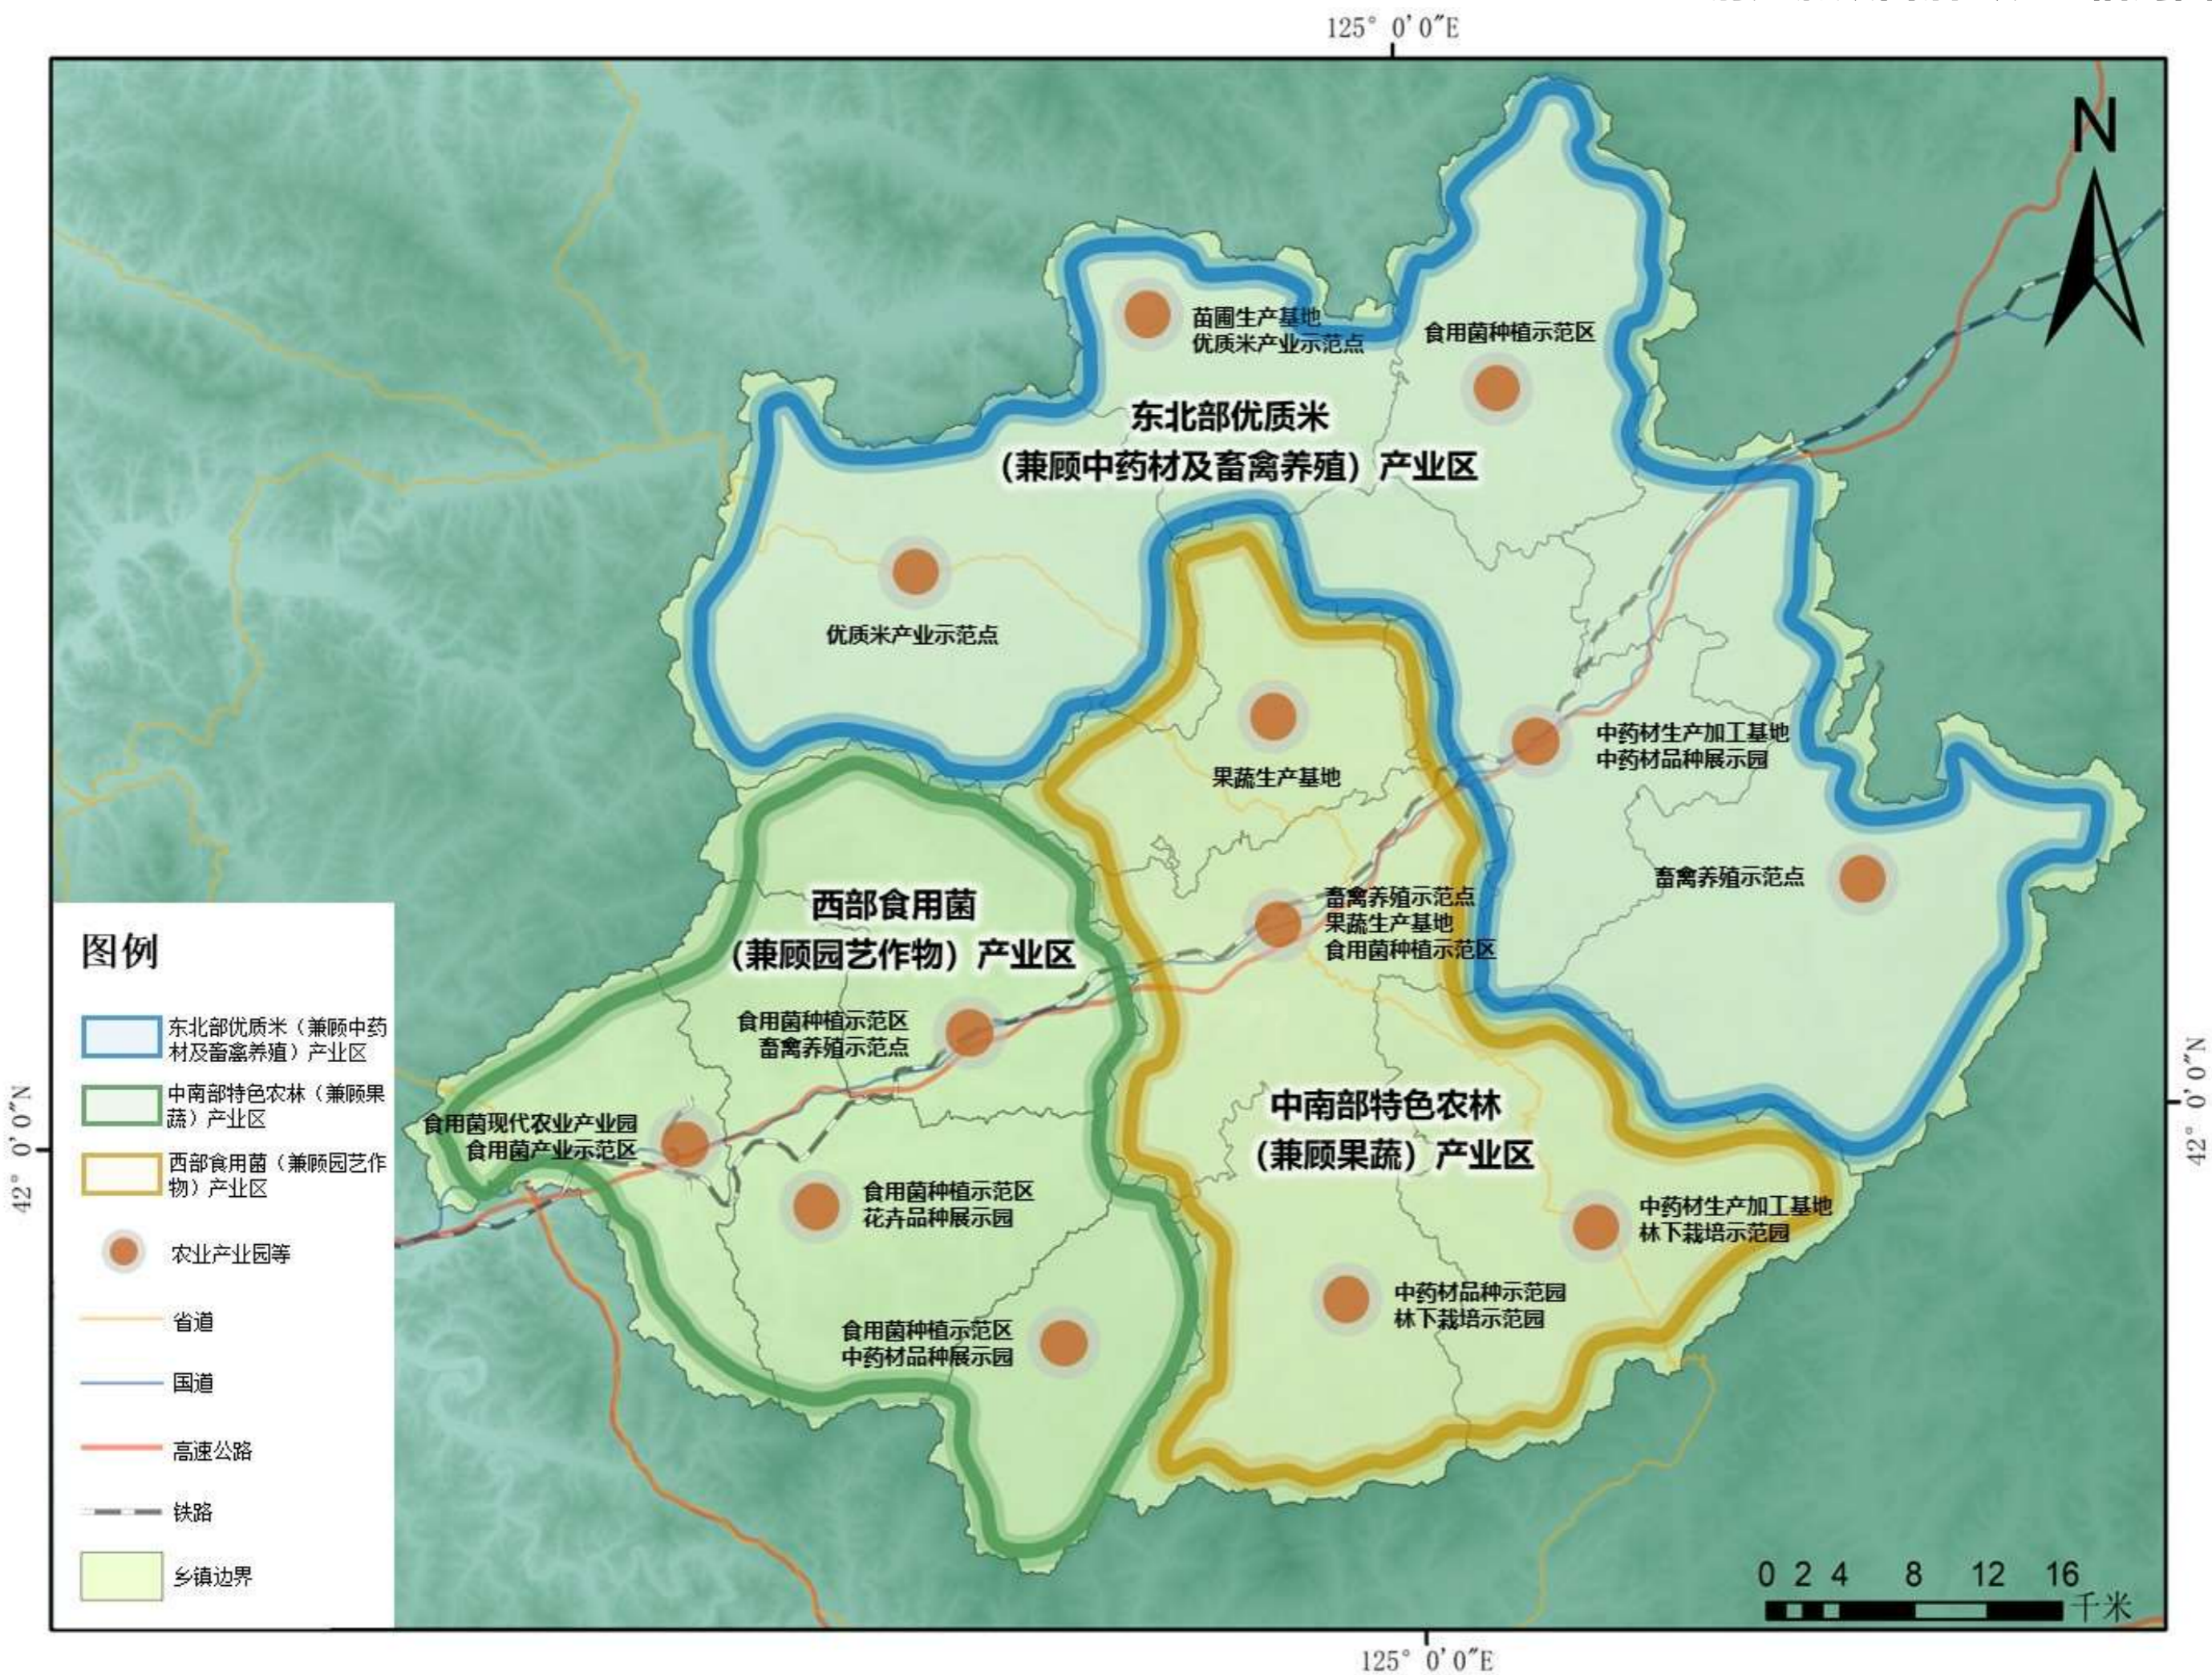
125° 0′0″E

N

苗圃生产基地
优质米产业示范点

食用菌种植示范区

东北部优质米
（兼顾中药材及畜禽养殖）产业区

优质米产业示范点

果蔬生产基地

中药材生产加工基地
中药材品种展示园

畜禽养殖示范点

西部食用菌
（兼顾园艺作物）产业区

畜禽养殖示范点
果蔬生产基地
食用菌种植示范区

食用菌种植示范区
畜禽养殖示范点

食用菌现代农业产业园
食用菌产业示范区

中南部特色农林
（兼顾果蔬）产业区

食用菌种植示范区
花卉品种展示园

中药材生产加工基地
林下栽培示范园

中药材品种示范园
林下栽培示范园

食用菌种植示范区
中药材品种展示园

图例

东北部优质米（兼顾中药材及畜禽养殖）产业区

中南部特色农林（兼顾果蔬）产业区

西部食用菌（兼顾园艺作物）产业区

农业产业园等

省道

国道

高速公路

铁路

乡镇边界

42° 0′0″N

42° 0′0″N

0 2 4 8 12 16
千米

125° 0′0″E